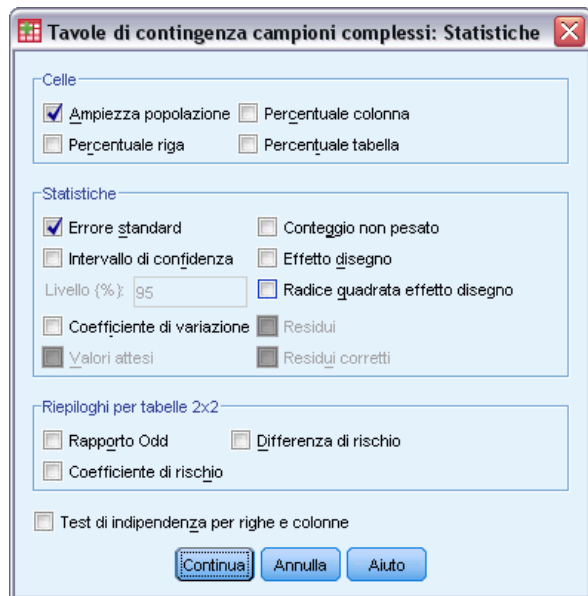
Tavole di contingenza campioni complessi: Statistiche

Celle

Ampiezza popolazione
Percentuale colonna
Percentuale riga
Percentuale tabella

Statistiche

Errore standard
Conteggio non pesato
Intervallo di confidenza
Effetto disegno
Livello (%): 95
Radice quadrata effetto disegno
Coefficiente di variazione
Residui
Valori attesi
Residui corretti

Riepiloghi per tabelle 2x2

Rapporto Odd
Differenza di rischio
Coefficiente di rischio

Test di indipendenza per righe e colonne

Continua
Annulla
Aiuto